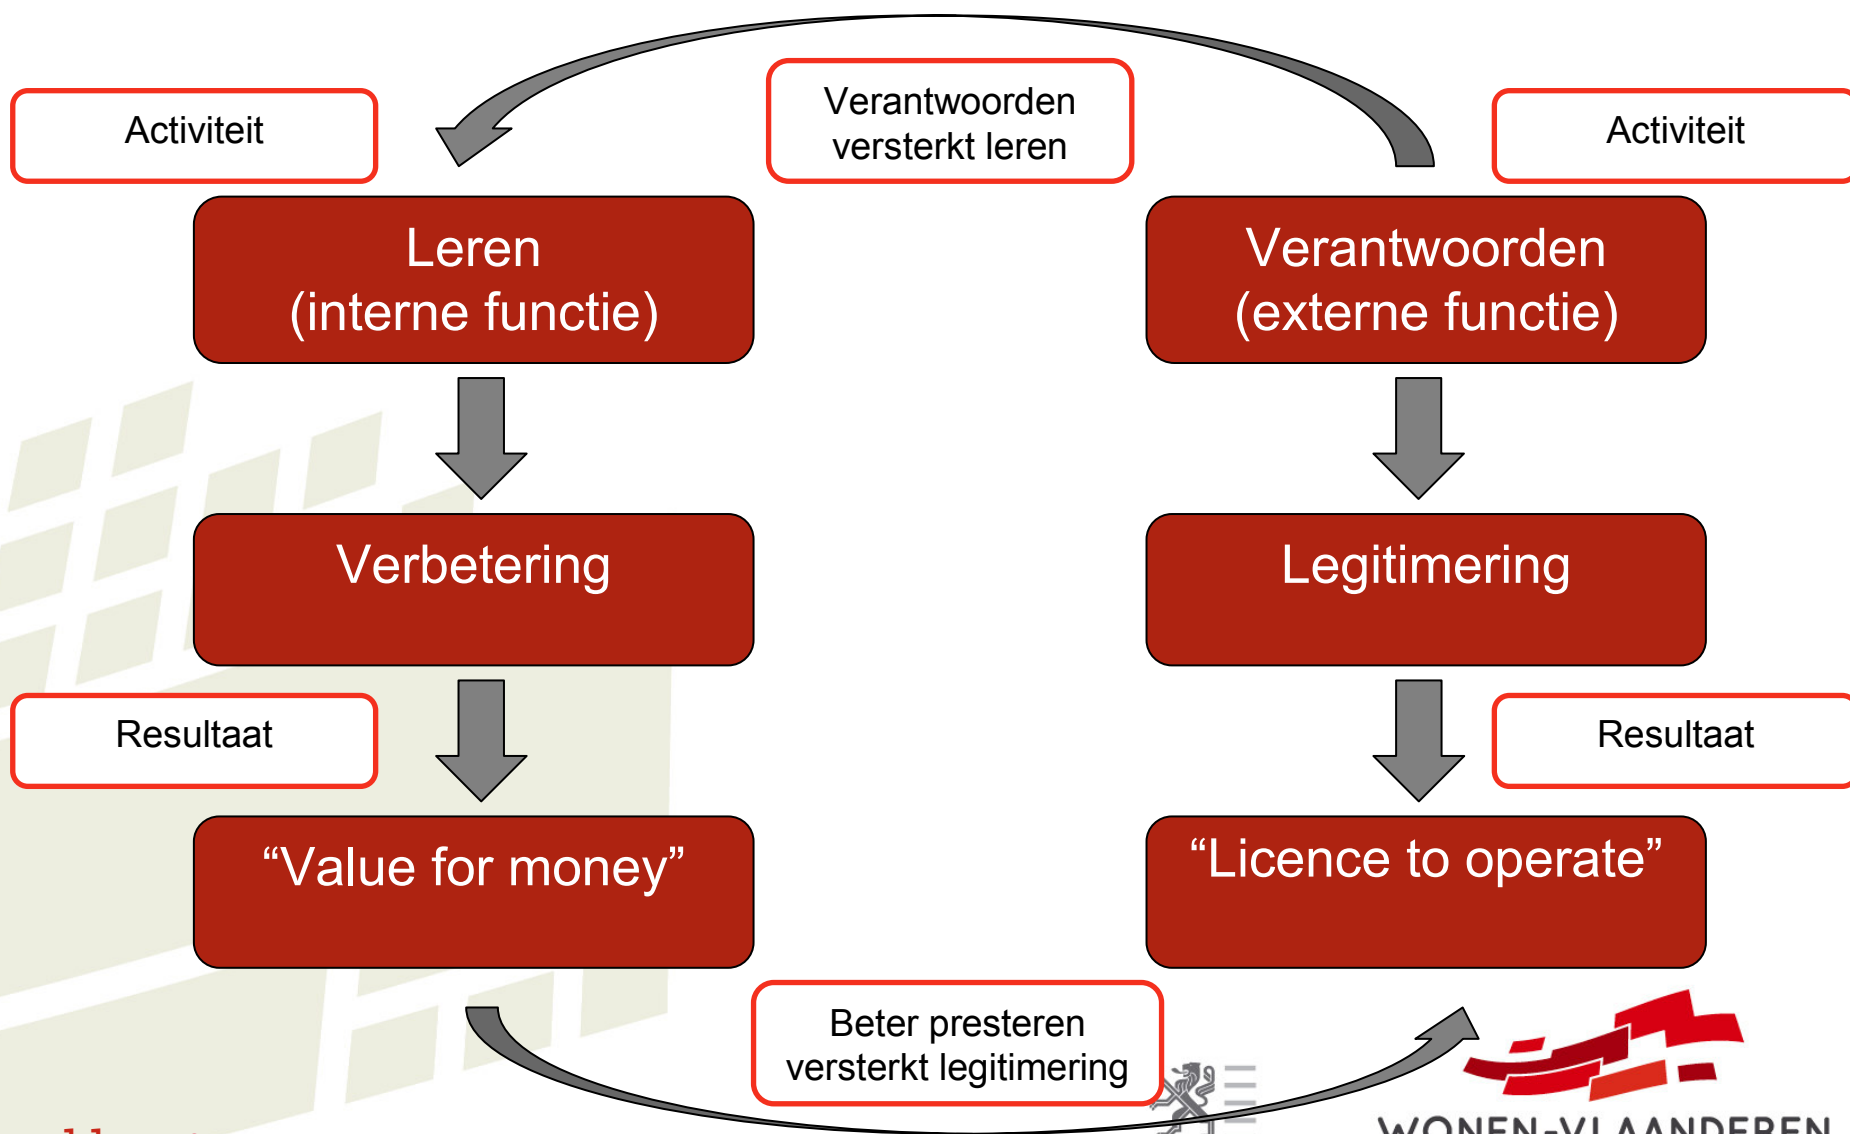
Activiteit

Verantwoorden versterkt leren

Activiteit

Leren
(interne functie)

Verantwoorden
(externe functie)

Verbetering

Legitimering

Resultaat

Resultaat

“Value for money”

“Licence to operate”

Beter presteren versterkt legitimering

WONEN-VLAANDEREN